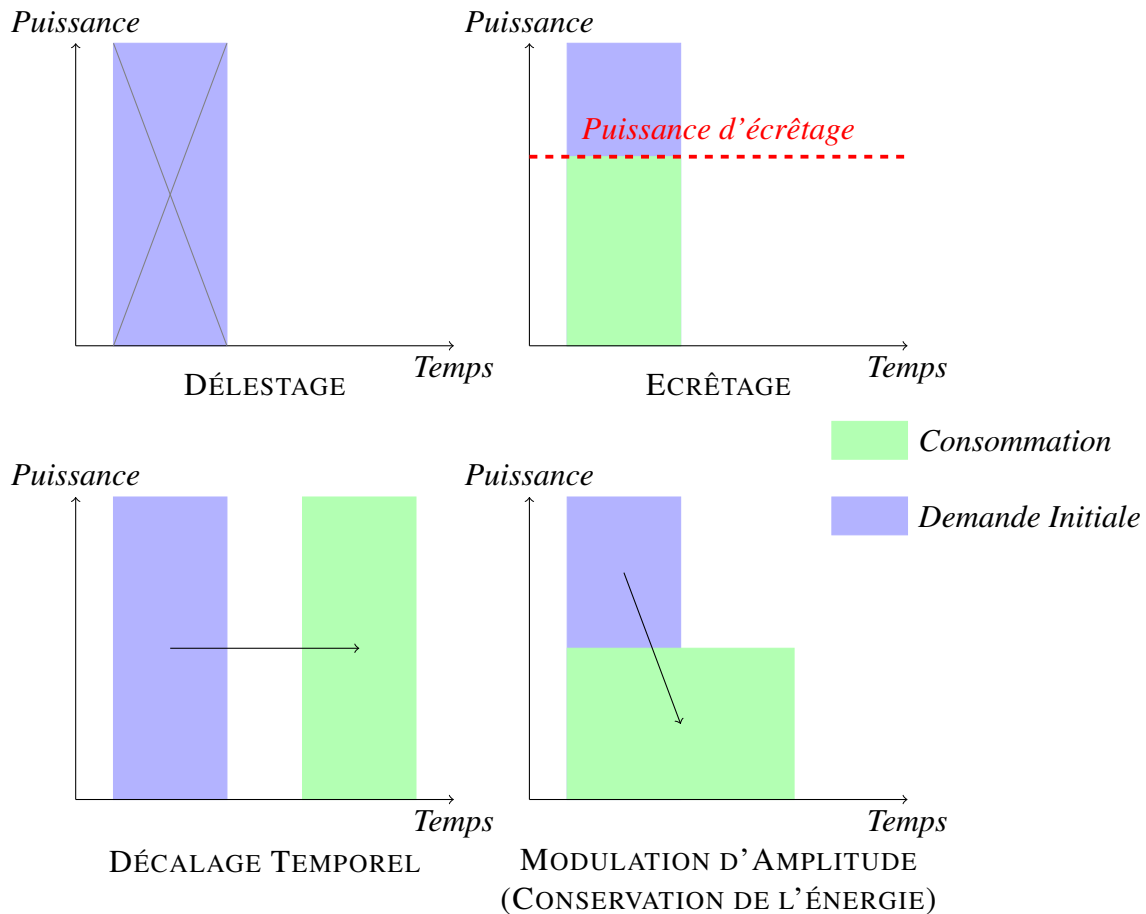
Puissance

Temps

DÉLESTAGE

Puissance

Puissance d'écrêtage

Temps

ECRÊTAGE

Consommation

Demande Initiale

Puissance

Temps

DÉCALAGE TEMPOREL

Puissance

Temps

MODULATION D'AMPLITUDE (CONSERVATION DE L'ÉNERGIE)